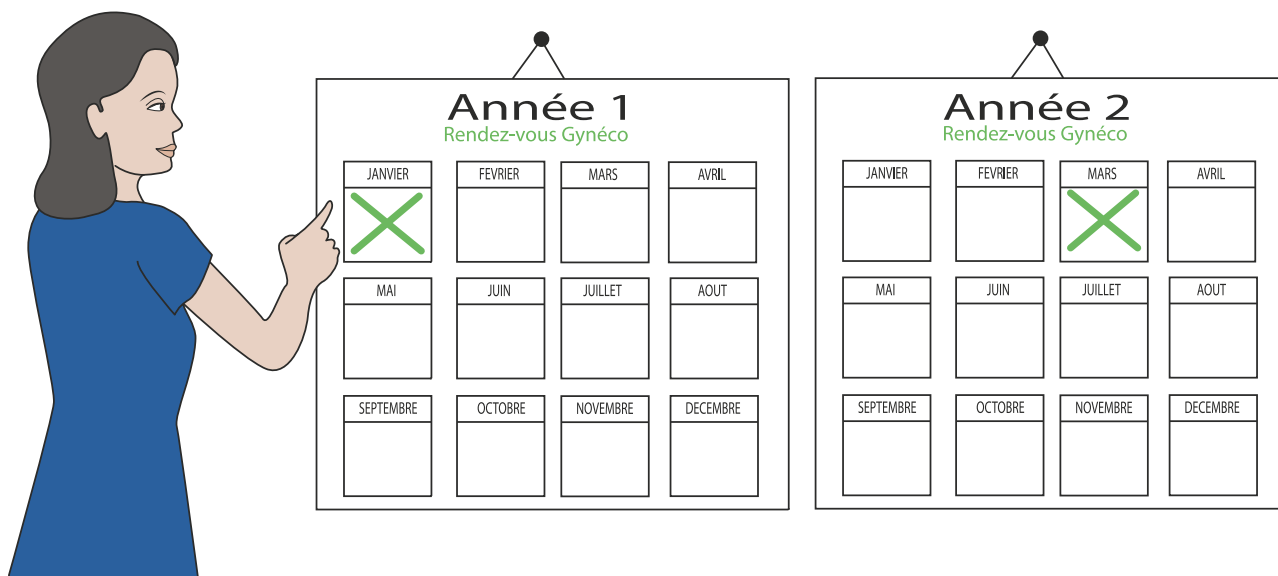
Année 1
Rendez-vous Gynéco

JANVIER
FEVRIER
MARS
AVRIL
MAI
JUIN
JUILLET
AOUT
SEPTEMBRE
OCTOBRE
NOVEMBRE
DECEMBRE

Année 2
Rendez-vous Gynéco

JANVIER
FEVRIER
MARS
AVRIL
MAI
JUIN
JUILLET
AOUT
SEPTEMBRE
OCTOBRE
NOVEMBRE
DECEMBRE